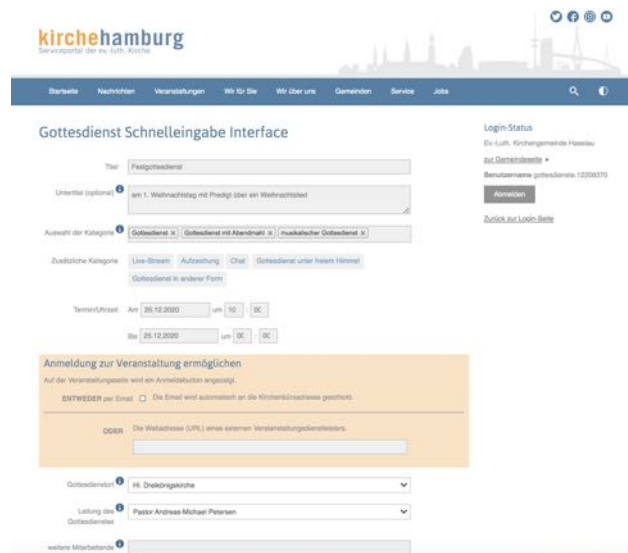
kirchehamburg
Serviceportal der ev.-luth. Kirche

Startseite Nachrichten Veranstaltungen Wir für Sie Wir über uns Gemeinden Service Jobs

Gottesdienst Schnelleingabe Interface

Titel: Festgottesdienst

Untertitel (optional): am 1. Weihnachtstag mit Predigt über ein Weihnachtslied

Auswahl der Kategorie: Gottesdienst × Gottesdienst mit Abendmahl × musikalischer Gottesdienst ×

Zusätzliche Kategorie: Live-Stream Aufzeichnung Chat Gottesdienst unter freiem Himmel Gottesdienst in anderer Form

Termin/Uhrzeit Am 25.12.2020 um 10 : 00
Bis 25.12.2020 um 00 : 00

Anmeldung zur Veranstaltung ermöglichen
Auf der Veranstaltungsseite wird ein Anmeldebutton angezeigt.

ENTWEDER per Email Die Email wird automatisch an die Kirchenbüroadresse geschickt.

ODER Die Webadresse (URL) eines externen Veranstaltungsdienstleisters.

Gottesdienstort: Hl. Dreikönigskirche

Leitung des Gottesdienstes: Pastor Andreas-Michael Petersen

weitere Mitarbeitende

Login-Status
Ev.-Luth. Kirchengemeinde Haseldorf
zur Gemeindeseite ▸
Benutzername gottesdienste.12208370
Abmelden
Zurück zur Login-Seite